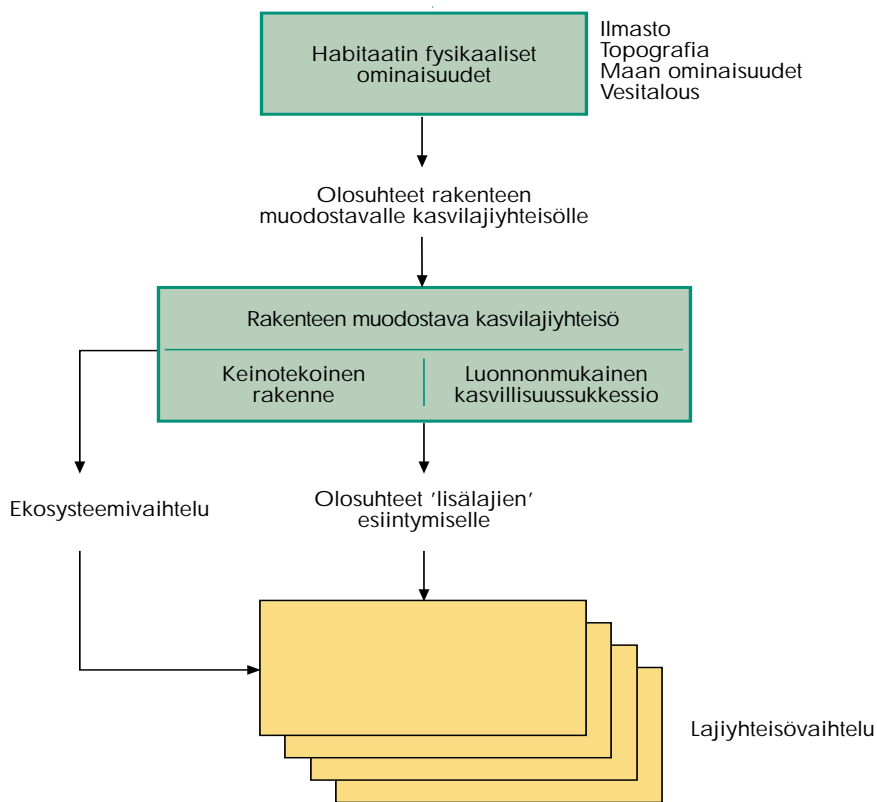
Habitaatin fysikaaliset ominaisuudet

Ilmasto
Topografia
Maan ominaisuudet
Vesitalous

Olosuhteet rakenteen muodostavalle kasvilajiyhteisölle

Rakenteen muodostava kasvilajiyhteisö

Keinotekoinen rakenne

Luonnonmukainen kasvillisuussukkessio

Ekosysteemivaihtelu

Olosuhteet 'lisälajien' esiintymiselle

Lajiyhteisövaihtelu